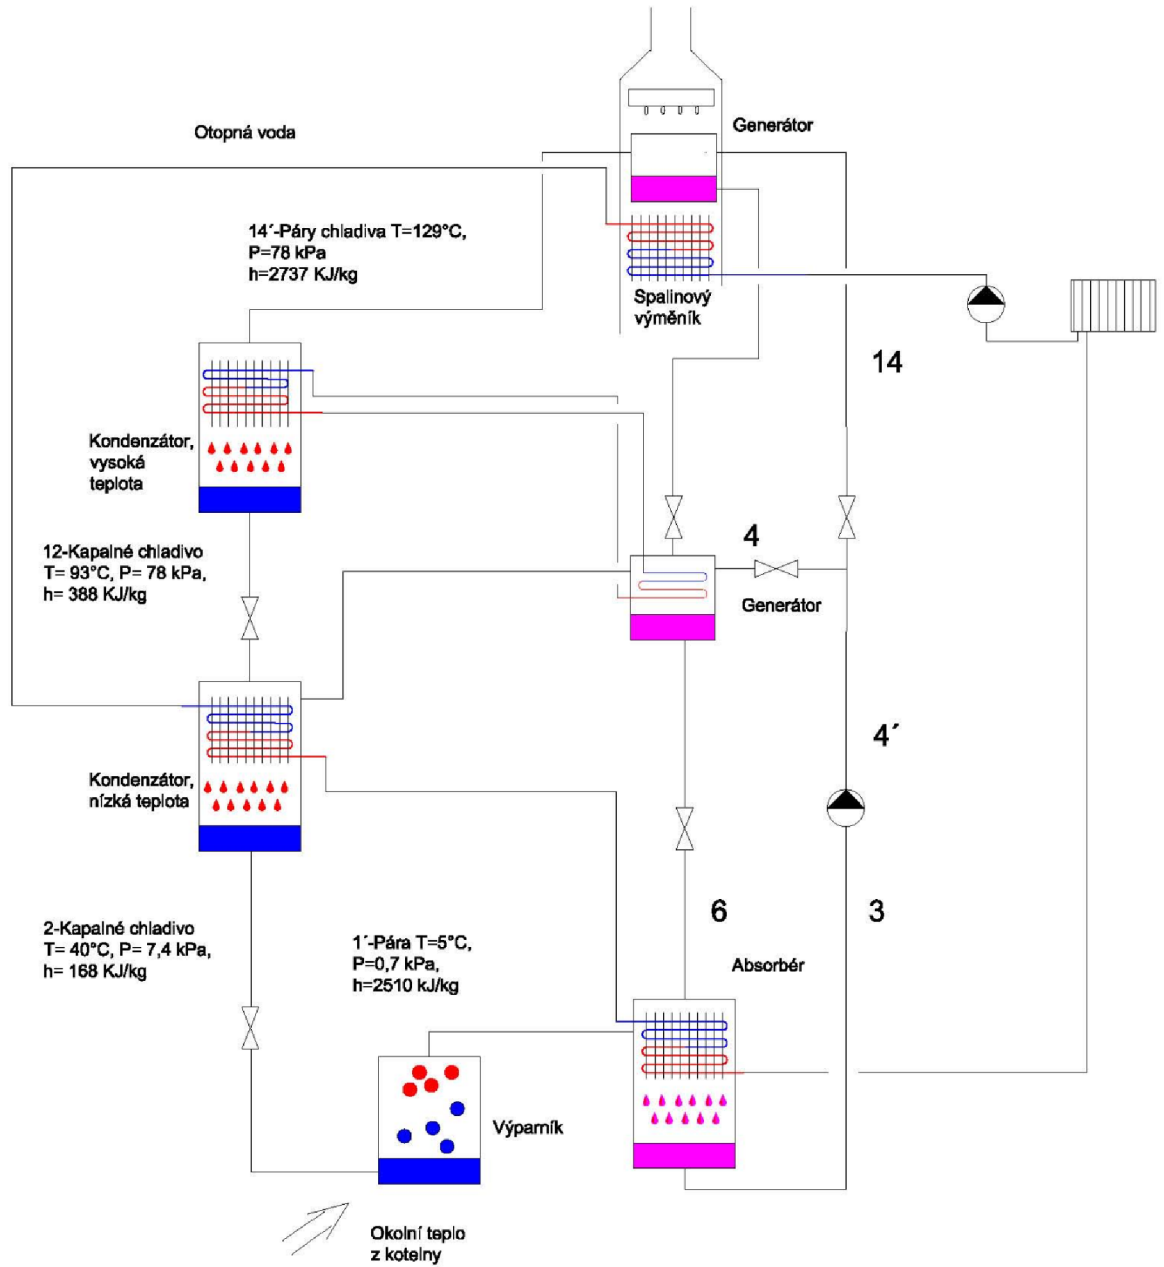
Otopná voda

Generátor

14´-Páry chladiva T=129°C, P=78 kPa h=2737 KJ/kg

Spalinový výměník

14

Kondenzátor, vysoká teplota

12-Kapalné chladivo T= 93°C, P= 78 kPa, h= 388 KJ/kg

4

Generátor

4´

Kondenzátor, nízká teplota

2-Kapalné chladivo T= 40°C, P= 7,4 kPa, h= 168 KJ/kg

1´-Pára T=5°C, P=0,7 kPa, h=2510 kJ/kg

6

3

Absorbér

Výparník

Okolní teplo z kotelny